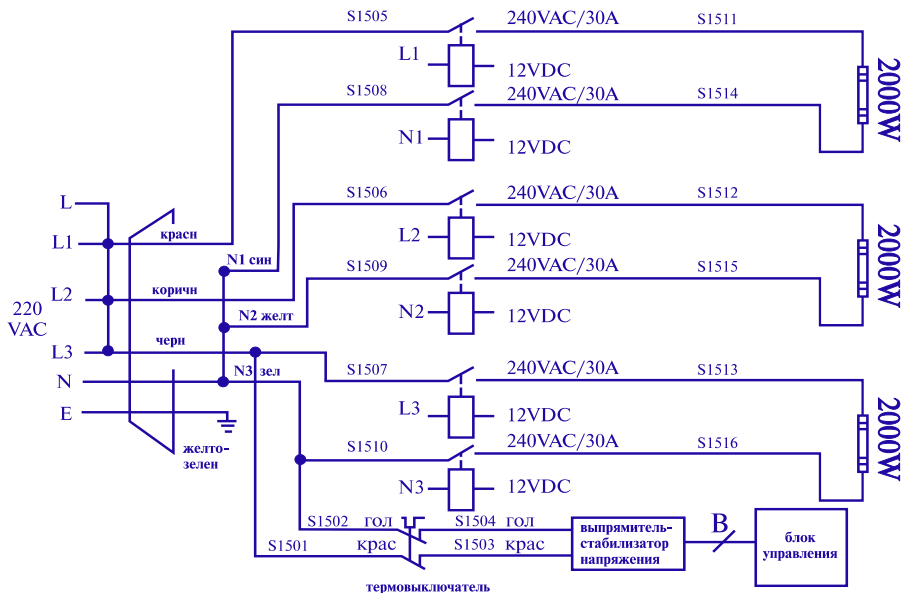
S1505
240VAC/30A
S1511
L1
12VDC
2000W
S1508
240VAC/30A
S1514
N1
12VDC
L
L1
красн
S1506
240VAC/30A
S1512
L2
12VDC
2000W
N1 син
S1509
240VAC/30A
S1515
220 VAC
L2
коричн
N2 желт
N2
12VDC
L3
черн
N
N3 зел
S1507
240VAC/30A
S1513
L3
12VDC
2000W
E
желто-зелен
S1510
240VAC/30A
S1516
N3
12VDC
S1502
гол
S1504
гол
выпрямитель-стабилизатор напряжения
B
блок управления
S1501
крас
S1503
крас
термовыключатель